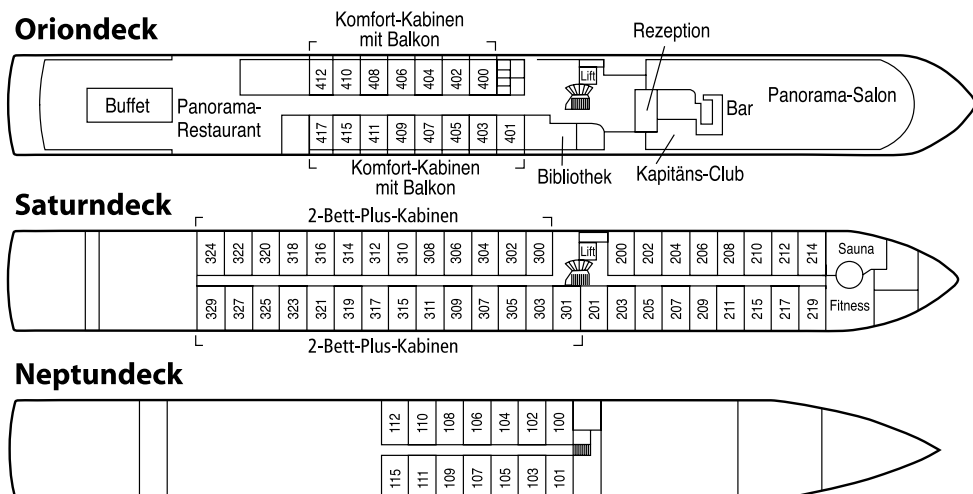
Oriondeck

Komfort-Kabinen mit Balkon

412 410 408 406 404 402 400

Lift

Rezeption

Buffet

Panorama-Restaurant

417 415 411 409 407 405 403 401

Bar

Panorama-Salon

Komfort-Kabinen mit Balkon

Bibliothek

Kapitäns-Club

Saturndeck

2-Bett-Plus-Kabinen

324 322 320 318 316 314 312 310 308 306 304 302 300

Lift

200 202 204 206 208 210 212 214

Sauna

329 327 325 323 321 319 317 315 311 309 307 305 303 301 201 203 205 207 209 211 215 217 219

Fitness

2-Bett-Plus-Kabinen

Neptundeck

112 110 108 106 104 102 100

115 111 109 107 105 103 101